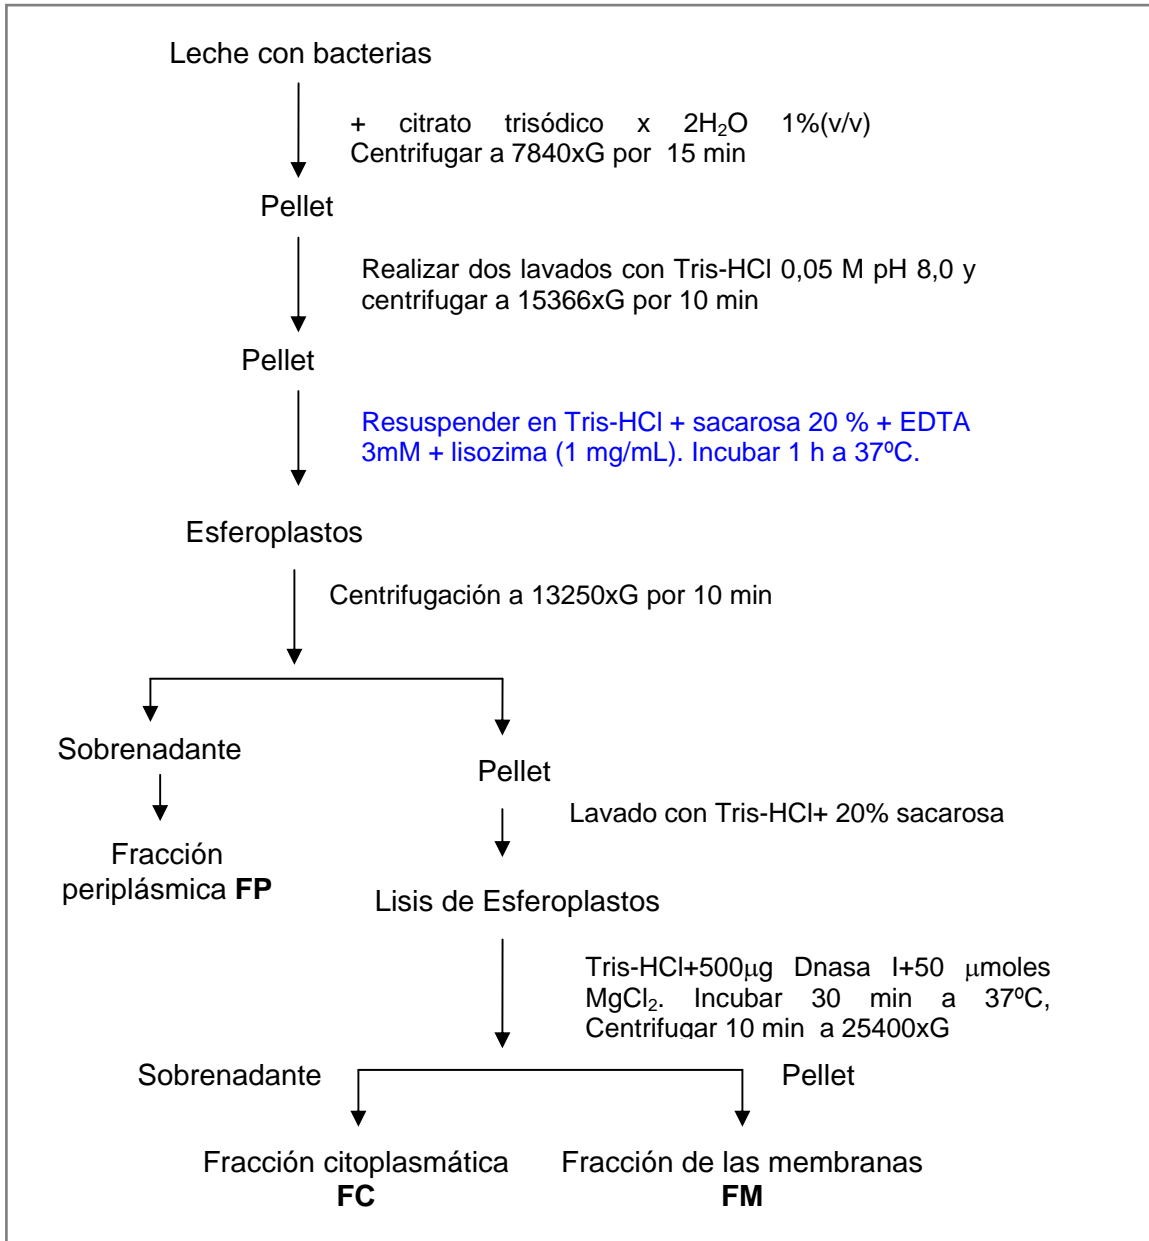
Leche con bacterias

+ citrato trisódico x $2H_2O$ 1%(v/v) Centrifugar a 7840xG por 15 min

Pellet

Realizar dos lavados con Tris-HCl 0,05 M pH 8,0 y centrifugar a 15366xG por 10 min

Pellet

Resuspender en Tris-HCl + sacarosa 20 % + EDTA 3mM + lisozima (1 mg/mL). Incubar 1 h a 37ºC.

Esferoplastos

Centrifugación a 13250xG por 10 min

Sobrenadante

Fracción periplásmica **FP**

Pellet

Lavado con Tris-HCl+ 20% sacarosa

Lisis de Esferoplastos

Tris-HCl+500µg Dnasa I+50 µmoles $MgCl_2$. Incubar 30 min a 37ºC, Centrifugar 10 min a 25400xG

Sobrenadante

Pellet

Fracción citoplasmática **FC**

Fracción de las membranas **FM**